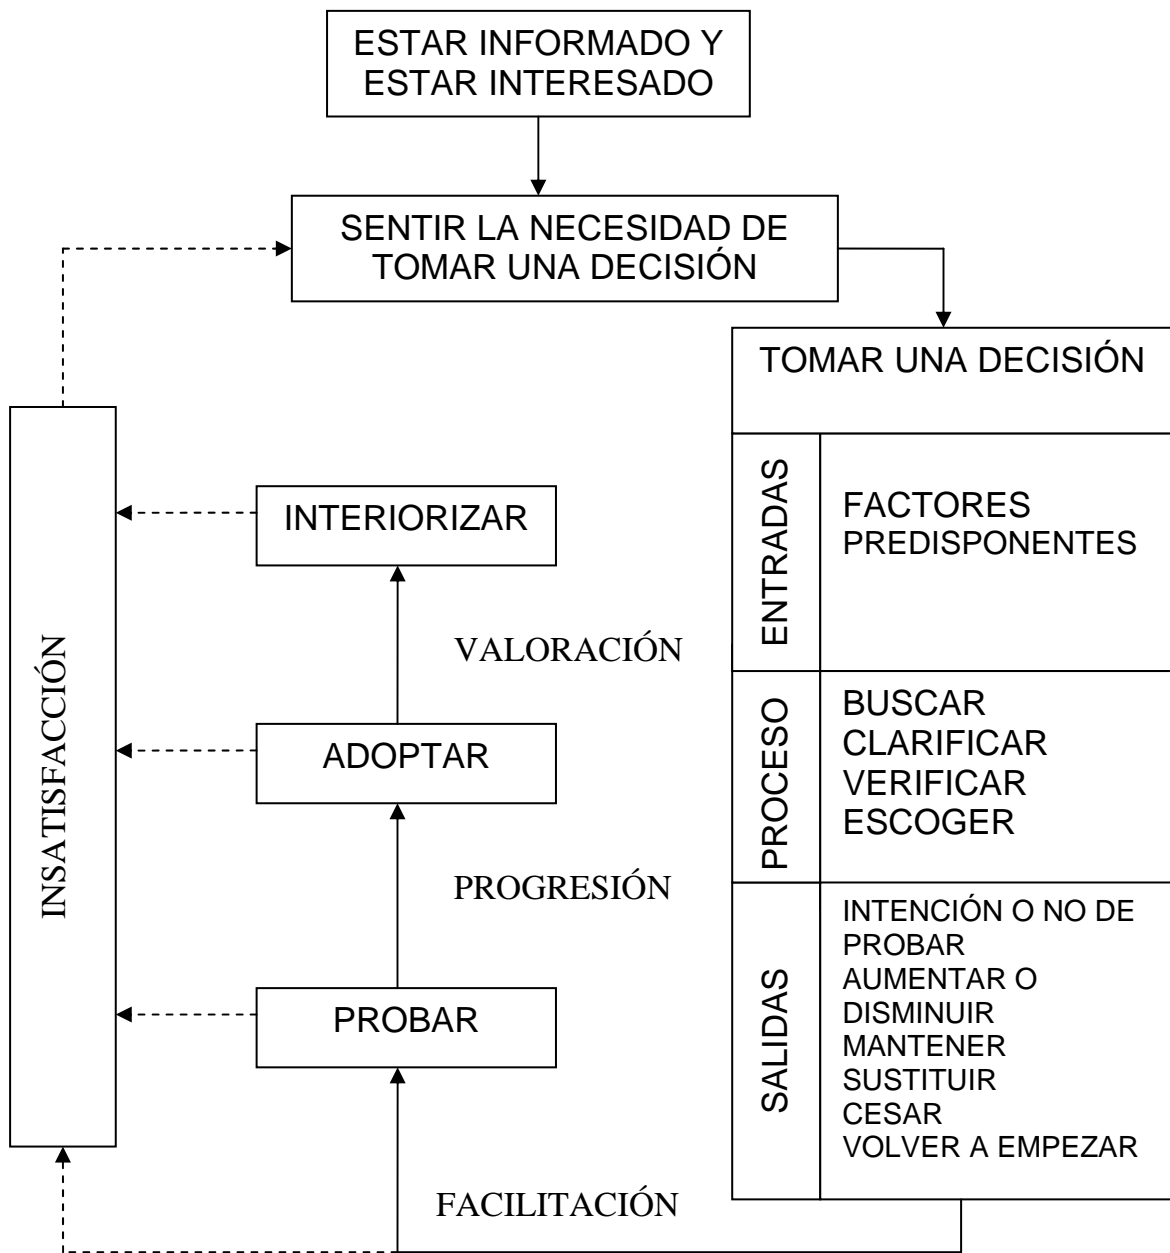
ESTAR INFORMADO Y ESTAR INTERESADO

SENTIR LA NECESIDAD DE TOMAR UNA DECISIÓN

TOMAR UNA DECISIÓN

ENTRADAS

FACTORES PREDISPONENTES

PROCESO

BUSCAR
CLARIFICAR
VERIFICAR
ESCOGER

SALIDAS

INTENCIÓN O NO DE PROBAR
AUMENTAR O DISMINUIR
MANTENER
SUSTITUIR
CESAR
VOLVER A EMPEZAR

INSATISFACCIÓN

INTERIORIZAR

VALORACIÓN

ADOPTAR

PROGRESIÓN

PROBAR

FACILITACIÓN